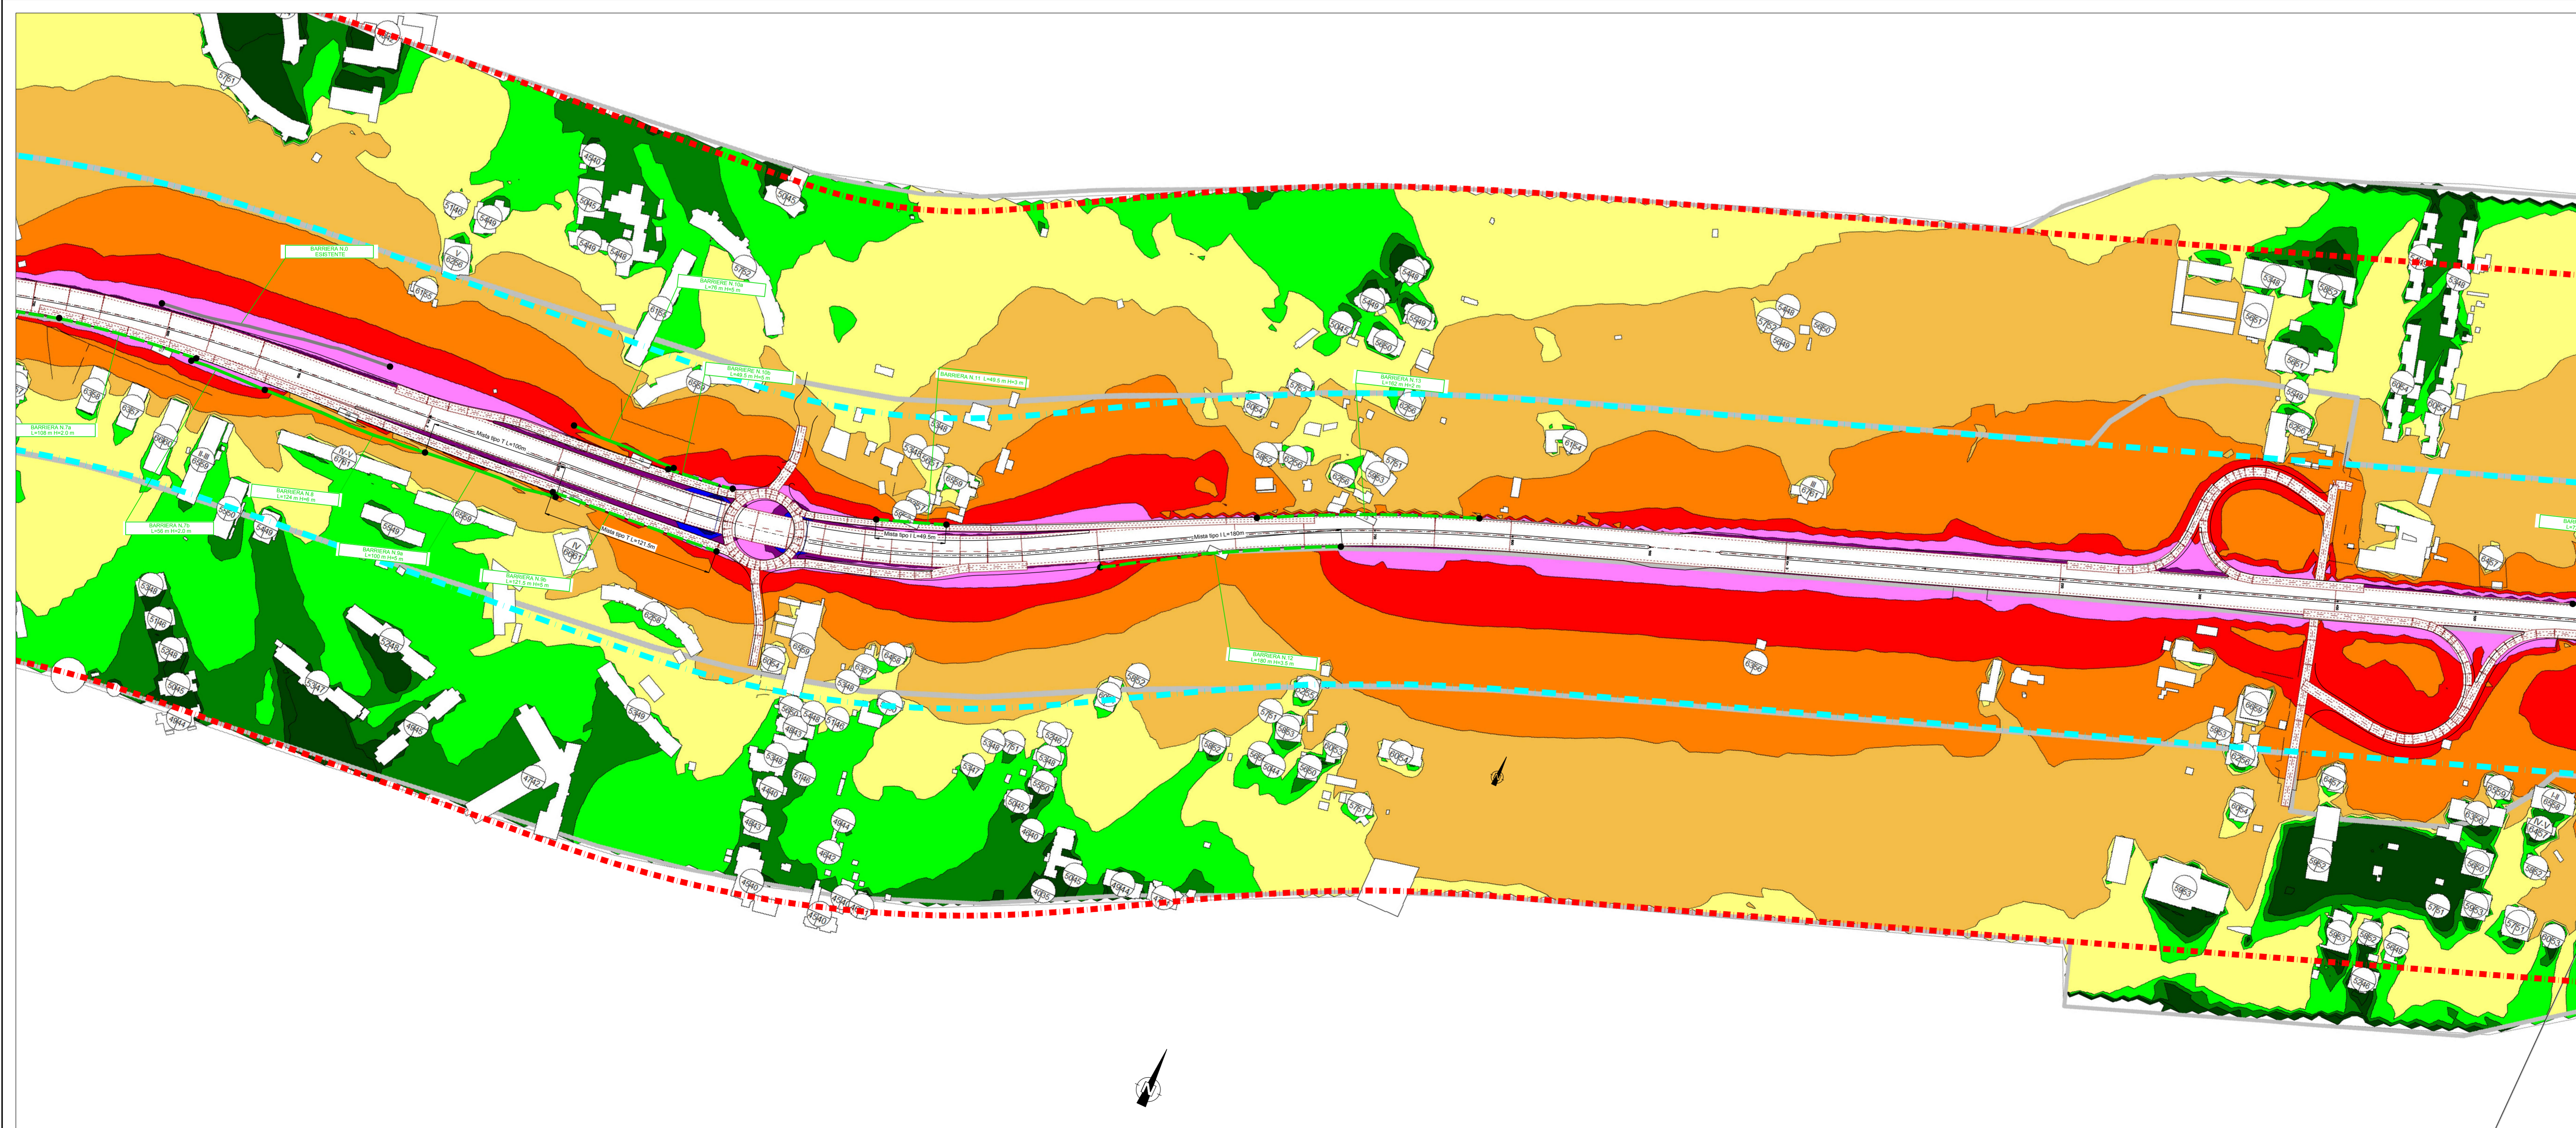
BARRIERA N.0 ESISTENTE

BARRIERA N.10a L=76 m H=6 m

BARRIERA N.10b

BARRIERA N.11 L=49.5 m H=3 m

BARRIERA N.13 L=162 m H=2 m

BARRIERA N.7a L=106 m H=2.0 m

BARRIERA N.8 L=124 m H=6 m

BARRIERA N.7b L=56 m H=2.0 m

BARRIERA N.9a L=100 m H=5 m

BARRIERA N.9b L=32.5 m H=5 m

BARRIERA N.12 L=180 m H=3.5 m

Mista tipo T L=100m

Mista tipo T L=121.5m

Mista tipo I L=49.5m

Mista tipo I L=180m